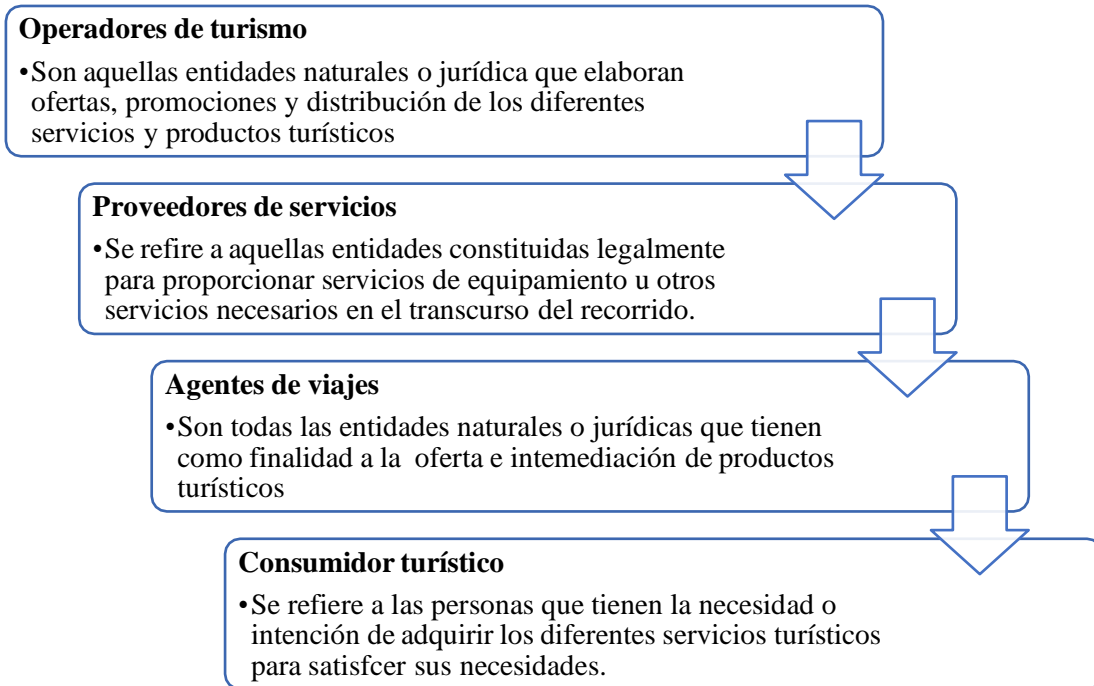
**Operadores de turismo**

•Son aquellas entidades naturales o jurídica que elaboran ofertas, promociones y distribución de los diferentes servicios y productos turísticos

**Proveedores de servicios**

•Se refire a aquellas entidades constituidas legalmente para proporcionar servicios de equipamiento u otros servicios necesarios en el transcurso del recorrido.

**Agentes de viajes**

•Son todas las entidades naturales o jurídicas que tienen como finalidad a la oferta e intemediación de productos turísticos

**Consumidor turístico**

•Se refiere a las personas que tienen la necesidad o intención de adquirir los diferentes servicios turísticos para satisfcer sus necesidades.